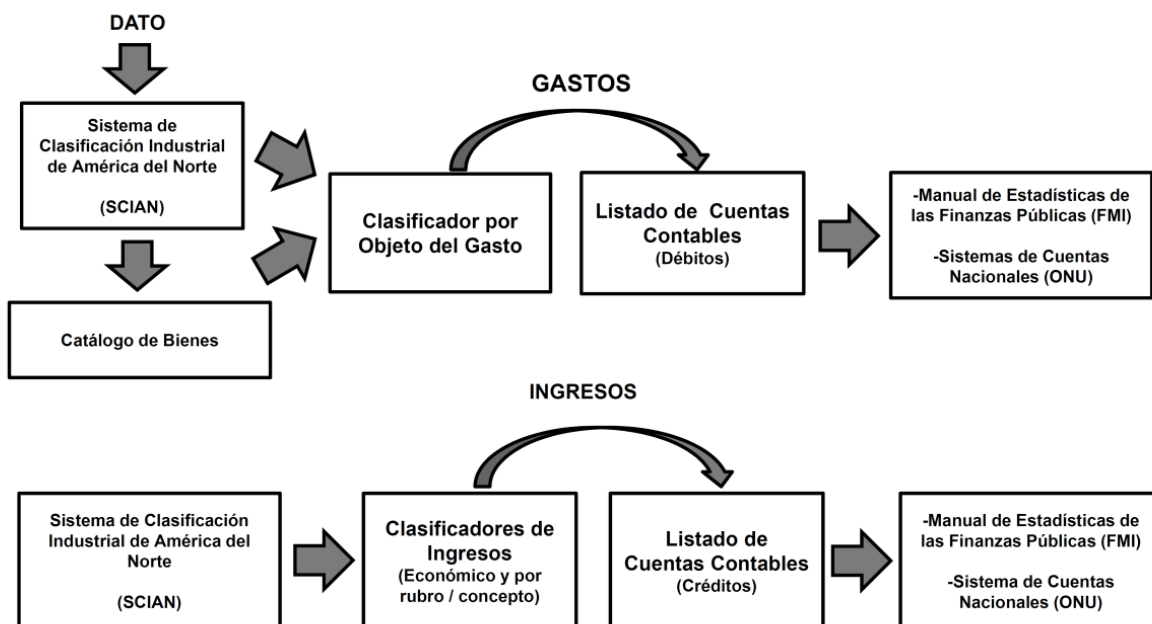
DATO

GASTOS

Sistema de Clasificación Industrial de América del Norte

(SCIAN)

Catálogo de Bienes

Clasificador por Objeto del Gasto

Listado de Cuentas Contables
(Débitos)

-Manual de Estadísticas de las Finanzas Públicas (FMI)

-Sistemas de Cuentas Nacionales (ONU)

INGRESOS

Sistema de Clasificación Industrial de América del Norte

(SCIAN)

Clasificadores de Ingresos
(Económico y por rubro / concepto)

Listado de Cuentas Contables
(Créditos)

-Manual de Estadísticas de las Finanzas Públicas (FMI)

-Sistema de Cuentas Nacionales (ONU)